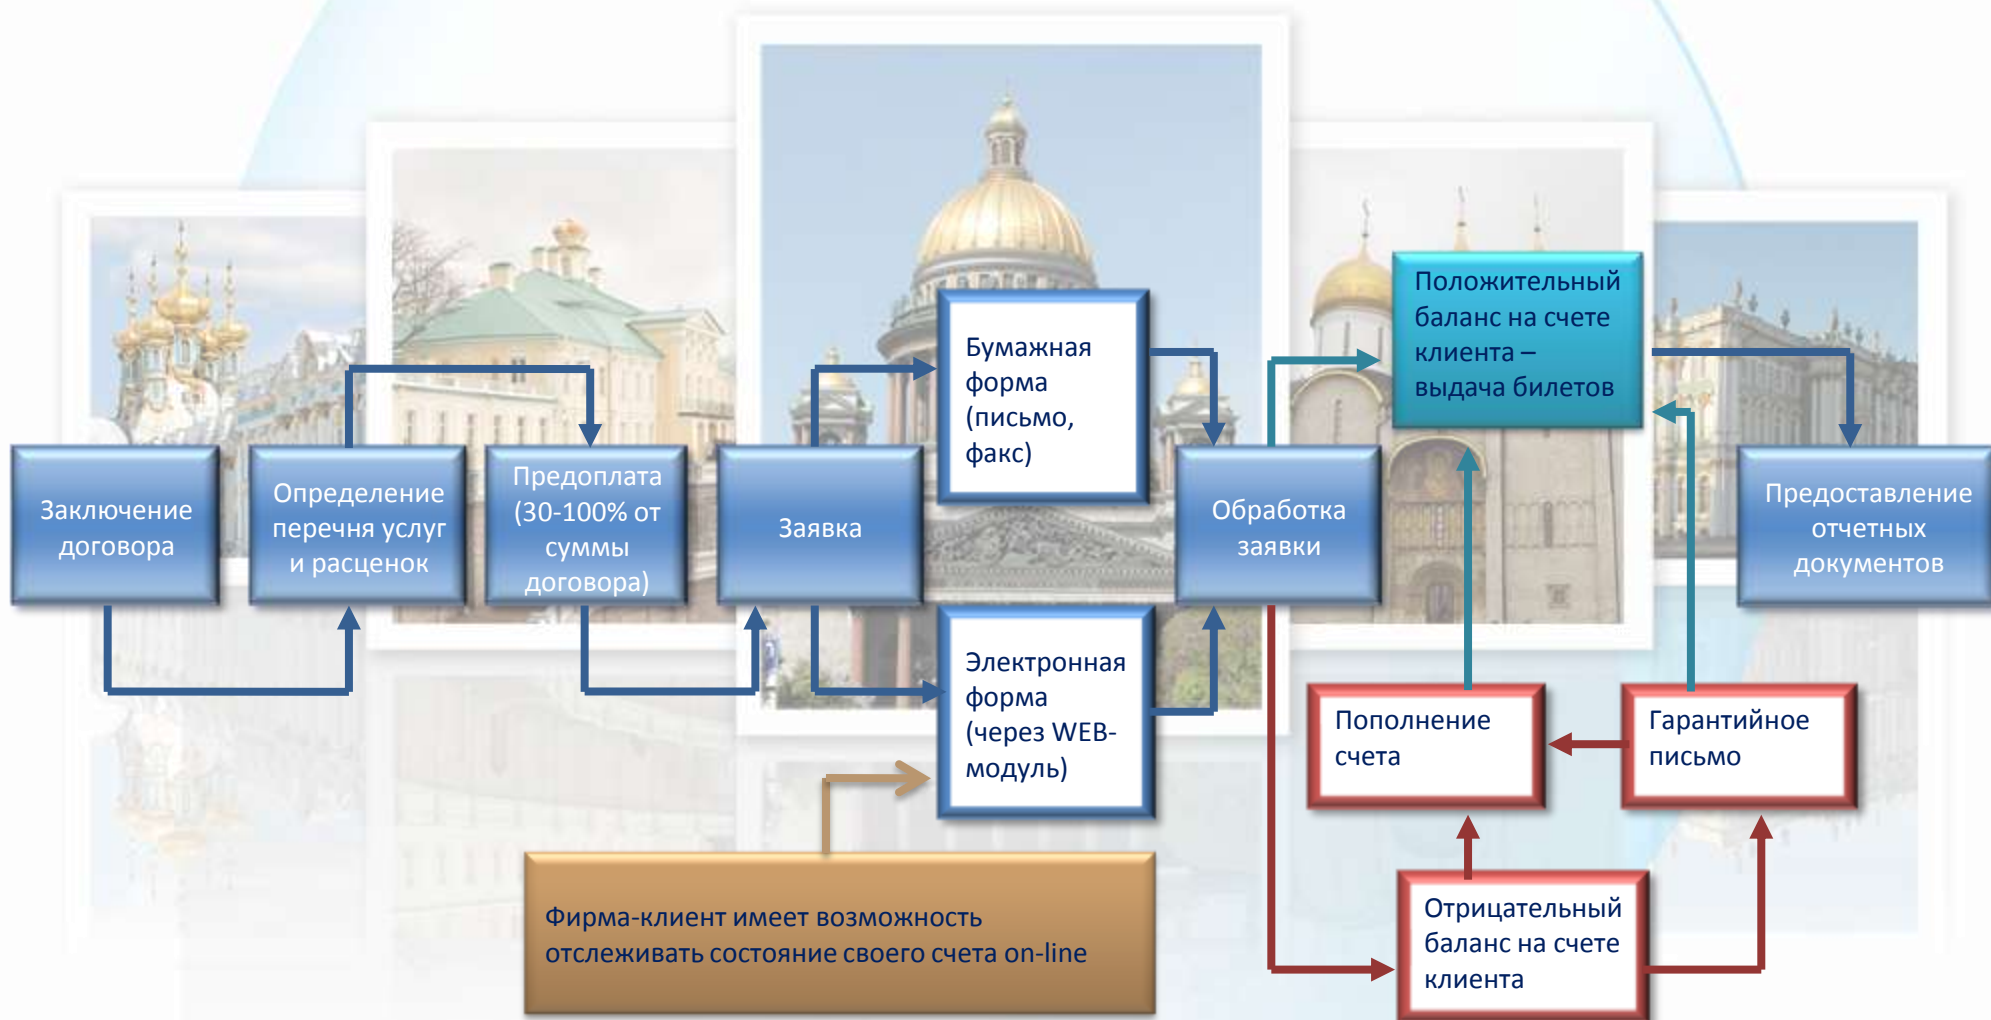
Заключение договора

Определение перечня услуг и расценок

Предоплата (30-100% от суммы договора)

Заявка

Бумажная форма (письмо, факс)

Электронная форма (через WEB-модуль)

Обработка заявки

Положительный баланс на счете клиента – выдача билетов

Предоставление отчетных документов

Пополнение счета

Гарантийное письмо

Отрицательный баланс на счете клиента

Фирма-клиент имеет возможность отслеживать состояние своего счета on-line